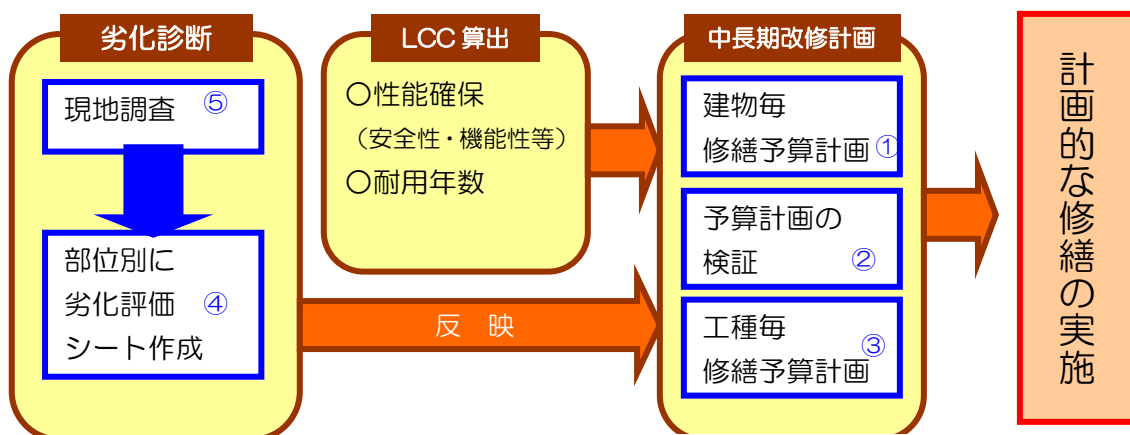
劣化診断

現地調査 ⑤

部位別に劣化評価 ④ シート作成

LCC 算出

○性能確保（安全性・機能性等）

○耐用年数

反 映

中長期改修計画

建物毎修繕予算計画 ①

予算計画の検証 ②

工種毎修繕予算計画 ③

計画的な修繕の実施